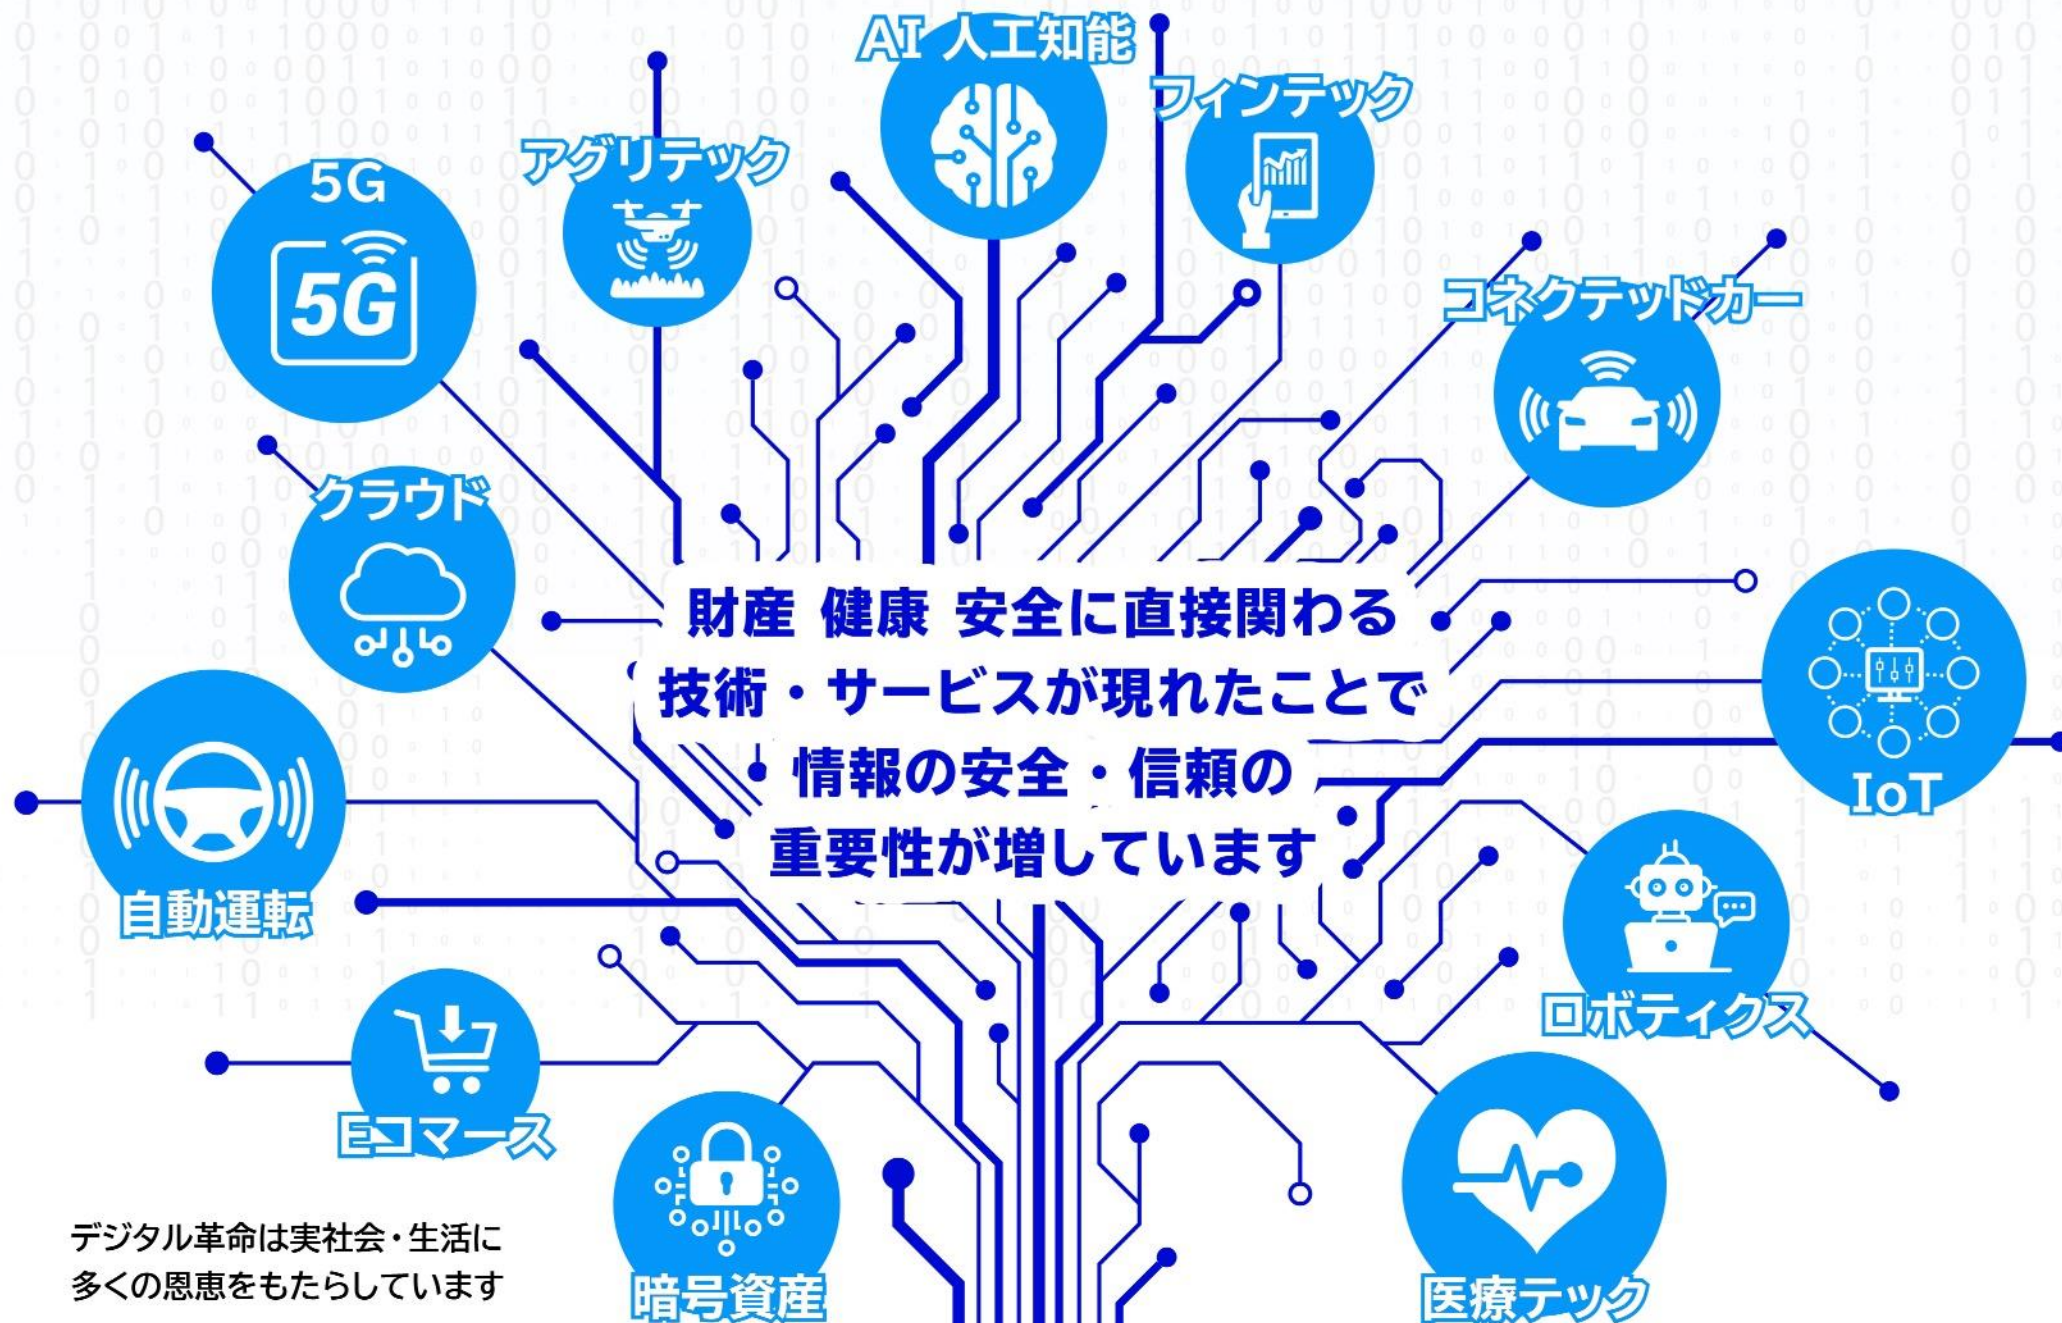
AI 人工知能

フィンテック

アグリテック

5G

5G

コネクテッドカー

クラウド

財産 健康 安全に直接関わる
技術・サービスが現れたことで
情報の安全・信頼の
重要性が増しています

IoT

自動運転

ロボティクス

Eコマース

暗号資産

医療テック

デジタル革命は実社会・生活に
多くの恩恵をもたらしています